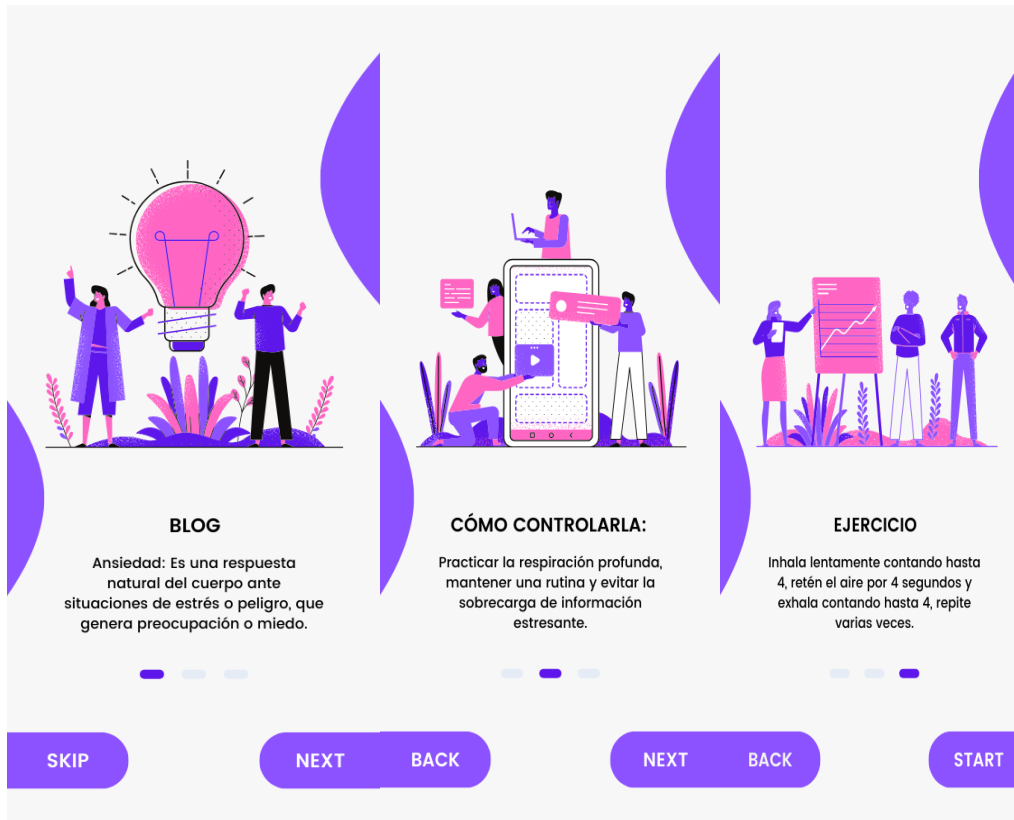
BLOG

Ansiedad: Es una respuesta natural del cuerpo ante situaciones de estrés o peligro, que genera preocupación o miedo.

SKIP

NEXT

CÓMO CONTROLARLA:

Practicar la respiración profunda, mantener una rutina y evitar la sobrecarga de información estresante.

BACK

NEXT

EJERCICIO

Inhala lentamente contando hasta 4, retén el aire por 4 segundos y exhala contando hasta 4, repite varias veces.

BACK

START